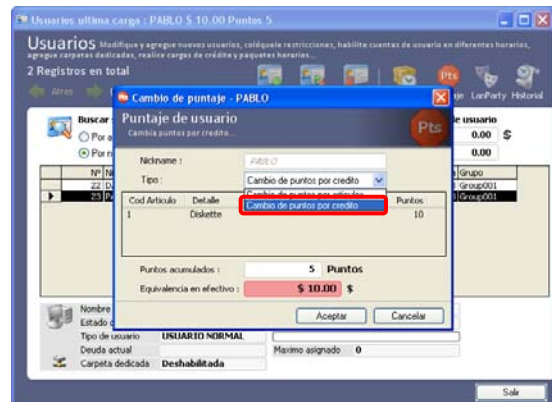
Usuarios ultima carga : PABLO $ 10.00 Puntos 5

Usuarios Modifique y agregue nuevos usuarios, colóquele restricciones, habilite cuentas de usuario en diferentes horarios, agregue carpetas dedicadas, realice cargas de crédito y paquetes horarios...

2 Registros en total

Atras

Buscar

Por a

Por n

Nº

22

25

je LanParty Historial

e usuario

0.00 $

0.00

Grupo

Group001

Group001

Cambio de puntaje - PABLO

Puntaje de usuario

Cambia puntos por credito...

Pts

Nickname :

PABLO

Tipo :

Cambio de puntos por credito

Cambio de puntos por articulo

Cambio de puntos por credito

| Cod Articulo | Detalle | | Puntos |
|---|---|---|---|
| 1 | Diskette | | 10 |

Puntos acumulados : 5 Puntos

Equivalencia en efectivo : $ 10.00 $

Aceptar

Cancelar

Nombre

Estado

Tipo de usuario USUARIO NORMAL

Deuda actual

Maximo asignado 0

Carpeta dedicada Deshabilitada

Salir